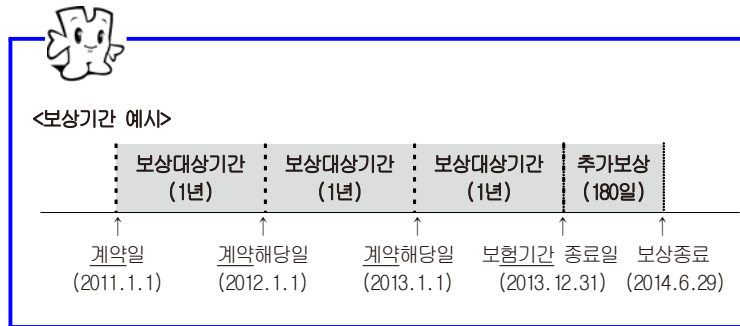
<보상기간 예시>

| 보상대상기간 (1년) | 보상대상기간 (1년) | 보상대상기간 (1년) | 추가보상 (180일) |
|---|---|---|---|

↑ 계약일 (2011.1.1)
↑ 계약해당일 (2012.1.1)
↑ 계약해당일 (2013.1.1)
↑ 보험기간 종료일 (2013.12.31)
↑ 보상종료 (2014.6.29)